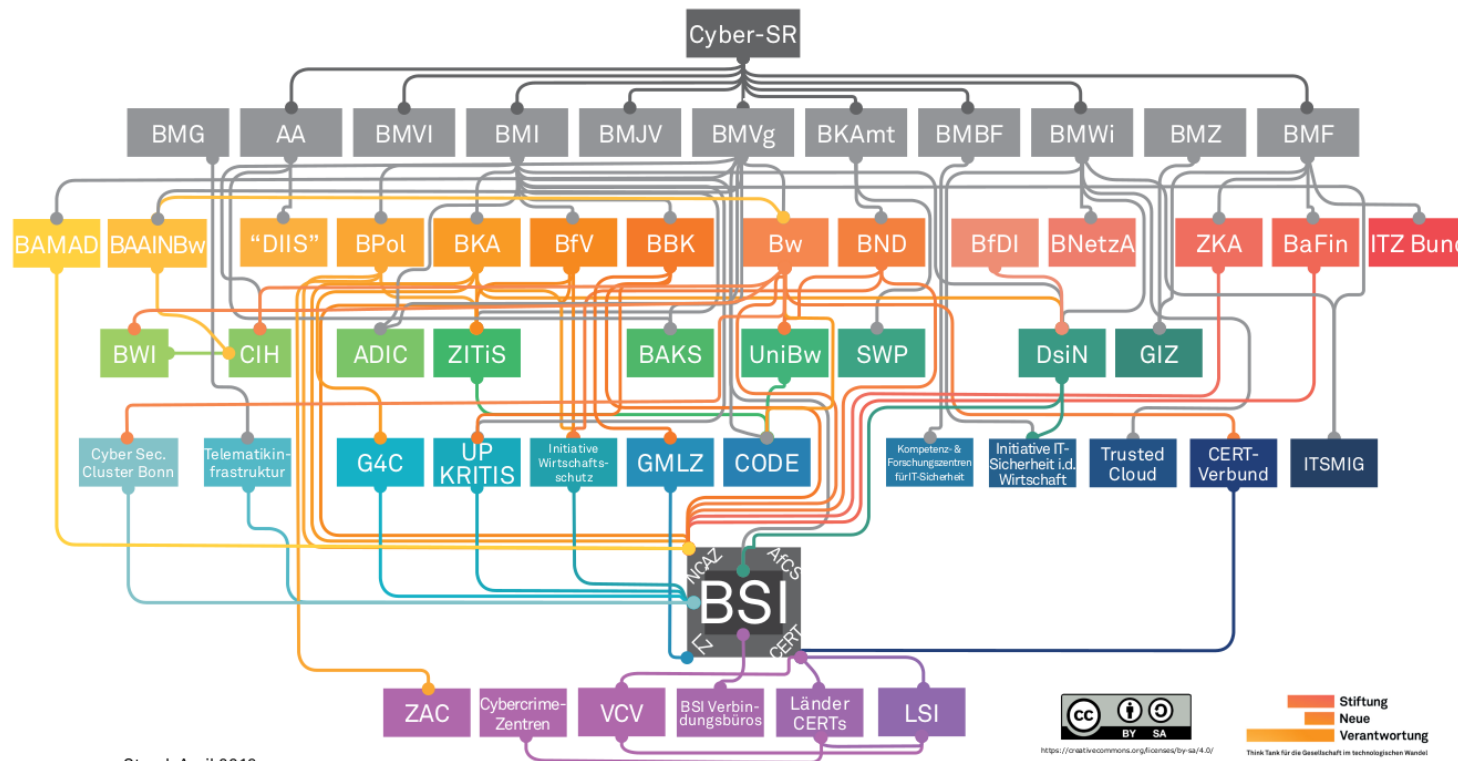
Cyber-SR

BMG
AA
BMVI
BMI
BMJV
BMVg
BKAmt
BMBF
BMWi
BMZ
BMF

BAMAD
BAAINBw
"DIIS"
BPol
BKA
BfV
BBK
Bw
BND
BfDI
BNetzA
ZKA
BaFin
ITZ Bund

BWI
CIH
ADIC
ZITiS
BAKS
UniBw
SWP
DsiN
GIZ

Cyber Sec. Cluster Bonn
Telematikinfrastruktur
G4C
UP KRITIS
Initiative Wirtschaftsschutz
GMLZ
CODE
Kompetenz- & Forschungszentren für IT-Sicherheit
Initiative IT-Sicherheit i.d. Wirtschaft
Trusted Cloud
CERT-Verbund
ITSMIG

NCAZ
AfCS
BSI
LZ
CERT

ZAC
Cybercrime-Zentren
VCV
BSI Verbindungsbüros
Länder CERTs
LSI

cc BY SA
https://creativecommons.org/licenses/by-sa/4.0/

Stiftung
Neue
Verantwortung
Think Tank für die Gesellschaft im technologischen Wandel

Stand: April 2018